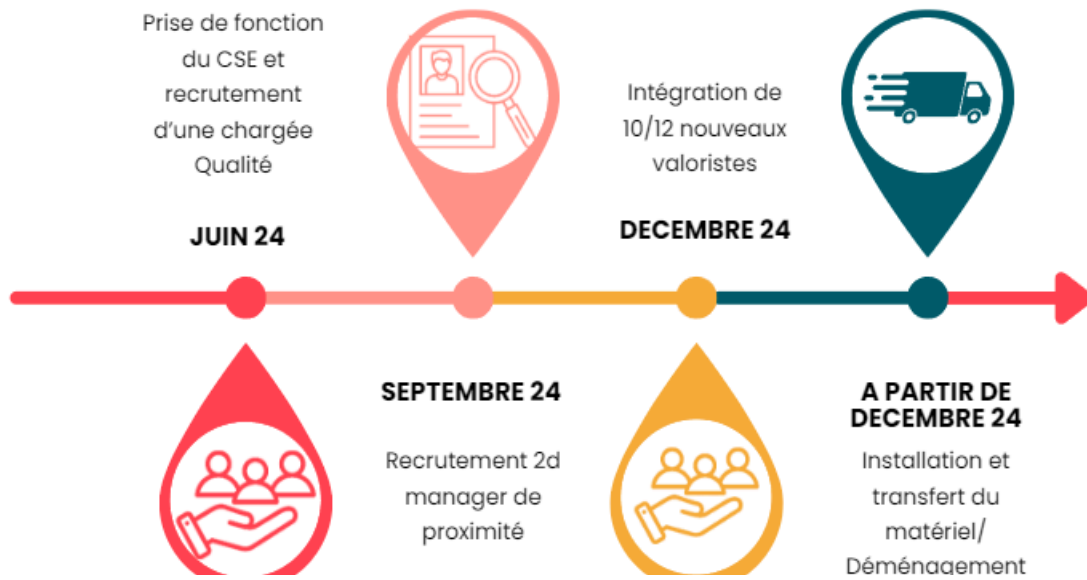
Prise de fonction du CSE et recrutement d'une chargée Qualité

JUIN 24

Intégration de 10/12 nouveaux valoristes

DECEMBRE 24

SEPTEMBRE 24

Recrutement 2d manager de proximité

A PARTIR DE DECEMBRE 24

Installation et transfert du matériel/ Déménagement